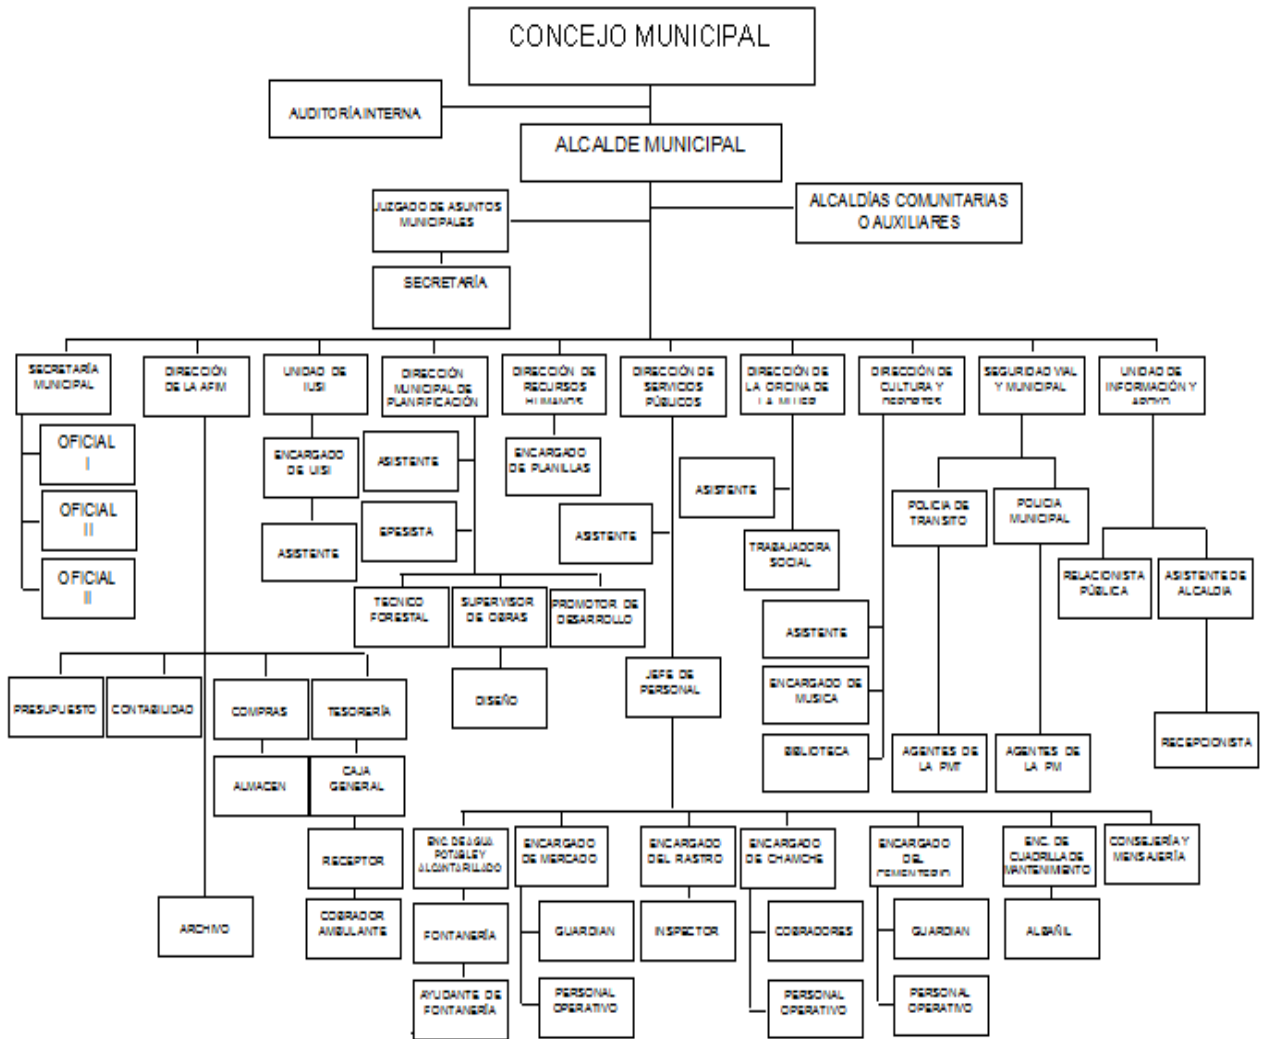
CONCEJO MUNICIPAL

AUDITORÍA INTERNA

ALCALDE MUNICIPAL

JUZGADO DE ASUNTOS MUNICIPALES

ALCALDÍAS COMUNITARIAS O AUXILIARES

SECRETARÍA

SECRETARÍA MUNICIPAL

OFICIAL I

OFICIAL II

OFICIAL II

DIRECCIÓN DE LA AFIM

PRESUPUESTO

CONTABILIDAD

COMPRAS

TESORERÍA

ALMACEN

CAJA GENERAL

RECEPTOR

COBRADOR AMBULANTE

ARCHIVO

UNIDAD DE IUSI

ENCARGADO DE IUSI

ASISTENTE

DIRECCIÓN MUNICIPAL DE PLANIFICACIÓN

ASISTENTE

EPESISTA

TECNICO FORESTAL

SUPERVISOR DE OBRAS

PROMOTOR DE DESARROLLO

DISEÑO

DIRECCIÓN DE RECURSOS HUMANOS

ENCARGADO DE PLANILLAS

DIRECCIÓN DE SERVICIOS PÚBLICOS

ASISTENTE

JEFE DE PERSONAL

ENC. DE AGUA POTABLE Y ALCANTARILLADO

FONTANERÍA

AYUDANTE DE FONTANERÍA

ENCARGADO DE MERCADO

GUARDIAN

PERSONAL OPERATIVO

ENCARGADO DEL RASTRO

INSPECTOR

ENCARGADO DE CHAMCHE

COBRADORES

PERSONAL OPERATIVO

ENCARGADO DEL CEMENTERIO

GUARDIAN

PERSONAL OPERATIVO

ENC. DE CUADRILLA DE MANTENIMIENTO

ALBAÑIL

CONSEJERÍA Y MENSAJERÍA

DIRECCIÓN DE LA OFICINA DE LA MUJER

ASISTENTE

TRABAJADORA SOCIAL

DIRECCIÓN DE CULTURA Y DEPORTES

ASISTENTE

ENCARGADO DE MUSICA

BIBLIOTECA

SEGURIDAD VIAL Y MUNICIPAL

POLICIA DE TRANSITO

POLICIA MUNICIPAL

AGENTES DE LA PMT

AGENTES DE LA PM

UNIDAD DE INFORMACIÓN Y APOYO

RELACIONISTA PÚBLICA

ASISTENTE DE ALCALDIA

RECEPCIONISTA